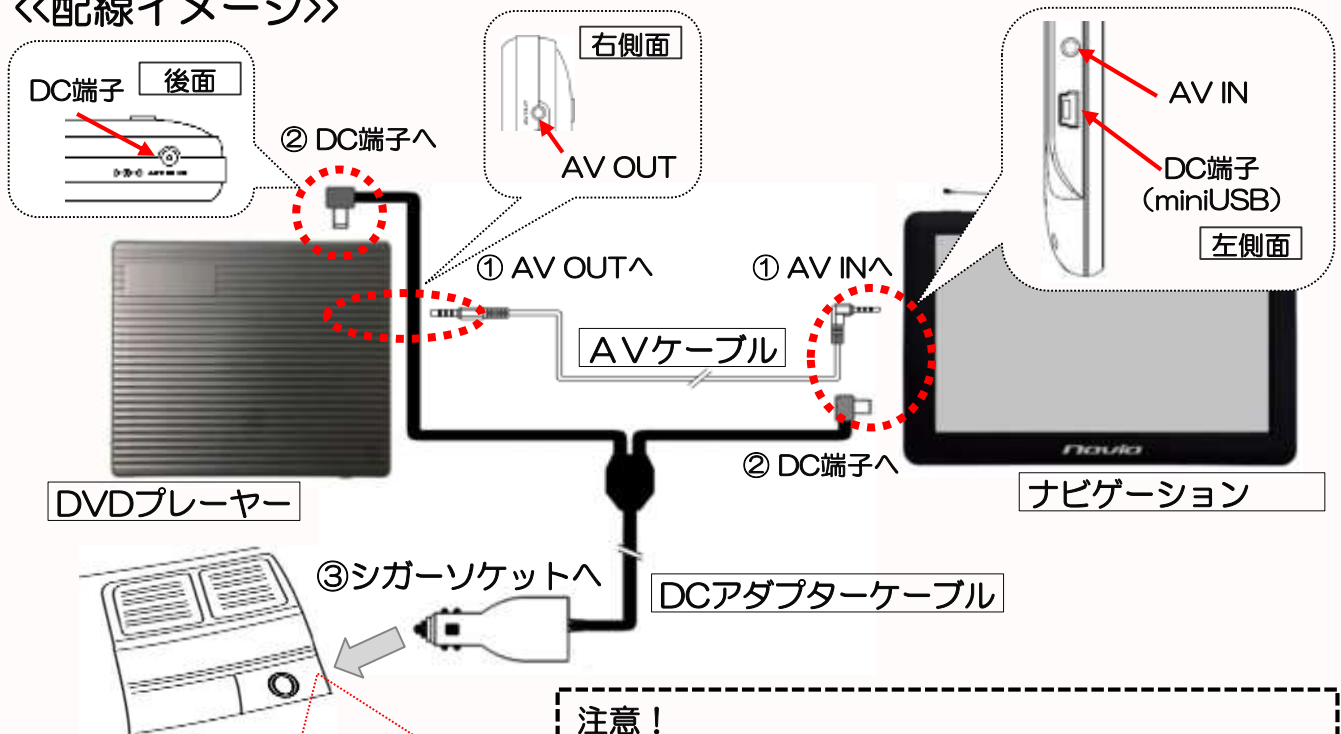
<<配線イメージ>>

DC端子
後面

② DC端子へ

右側面
AV OUT

AV IN
DC端子
(miniUSB)
左側面

① AV OUTへ
① AV INへ

AVケーブル

② DC端子へ

DVDプレーヤー

ナビゲーション

Novio

③シガーソケットへ

DCアダプターケーブル

注意！